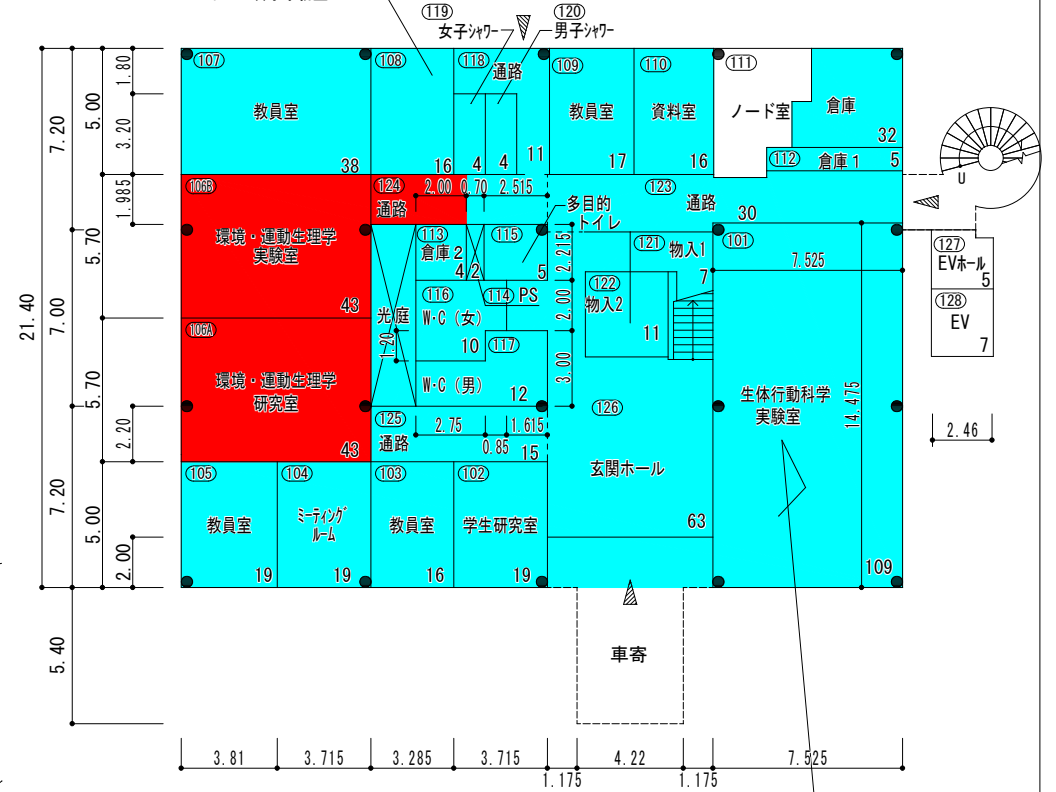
(119) 女子シャワー
(120) 男子シャワー
(107) 教員室 38
(108) 16
(118) 通路 4 4
11
(109) 教員室 17
(110) 資料室 16
(111) ノード室
倉庫 32
(112) 倉庫1 5
U
(106B) 環境・運動生理学実験室 43
(124) 通路 2.00 0.70 2.515
多目的トイレ
(123) 通路 30
(113) 倉庫2 4
(115) 2 5
2.215
(121) 物入1 7
(101) 7.525
(127) EVホール 5
(128) EV 7
(122) 物入2 11
(116) W・C（女） 10
(114) PS
2.00
(117)
光庭
1.20
(106A) 環境・運動生理学研究室 43
W・C（男） 12
3.00
(126)
生体行動科学実験室
14.475
(125) 通路 2.75 1.615 0.85 15
2.46
玄関ホール 63
(105) 教員室 19
(104) ミーティングルーム 19
(103) 教員室 16
(102) 学生研究室 19
109
車寄
7.20 5.00 1.80 3.20 1.985 5.70 21.40 7.00 5.70 2.20 7.20 5.00 2.00 5.40
3.81 3.715 3.285 3.715 1.175 4.22 1.175 7.525